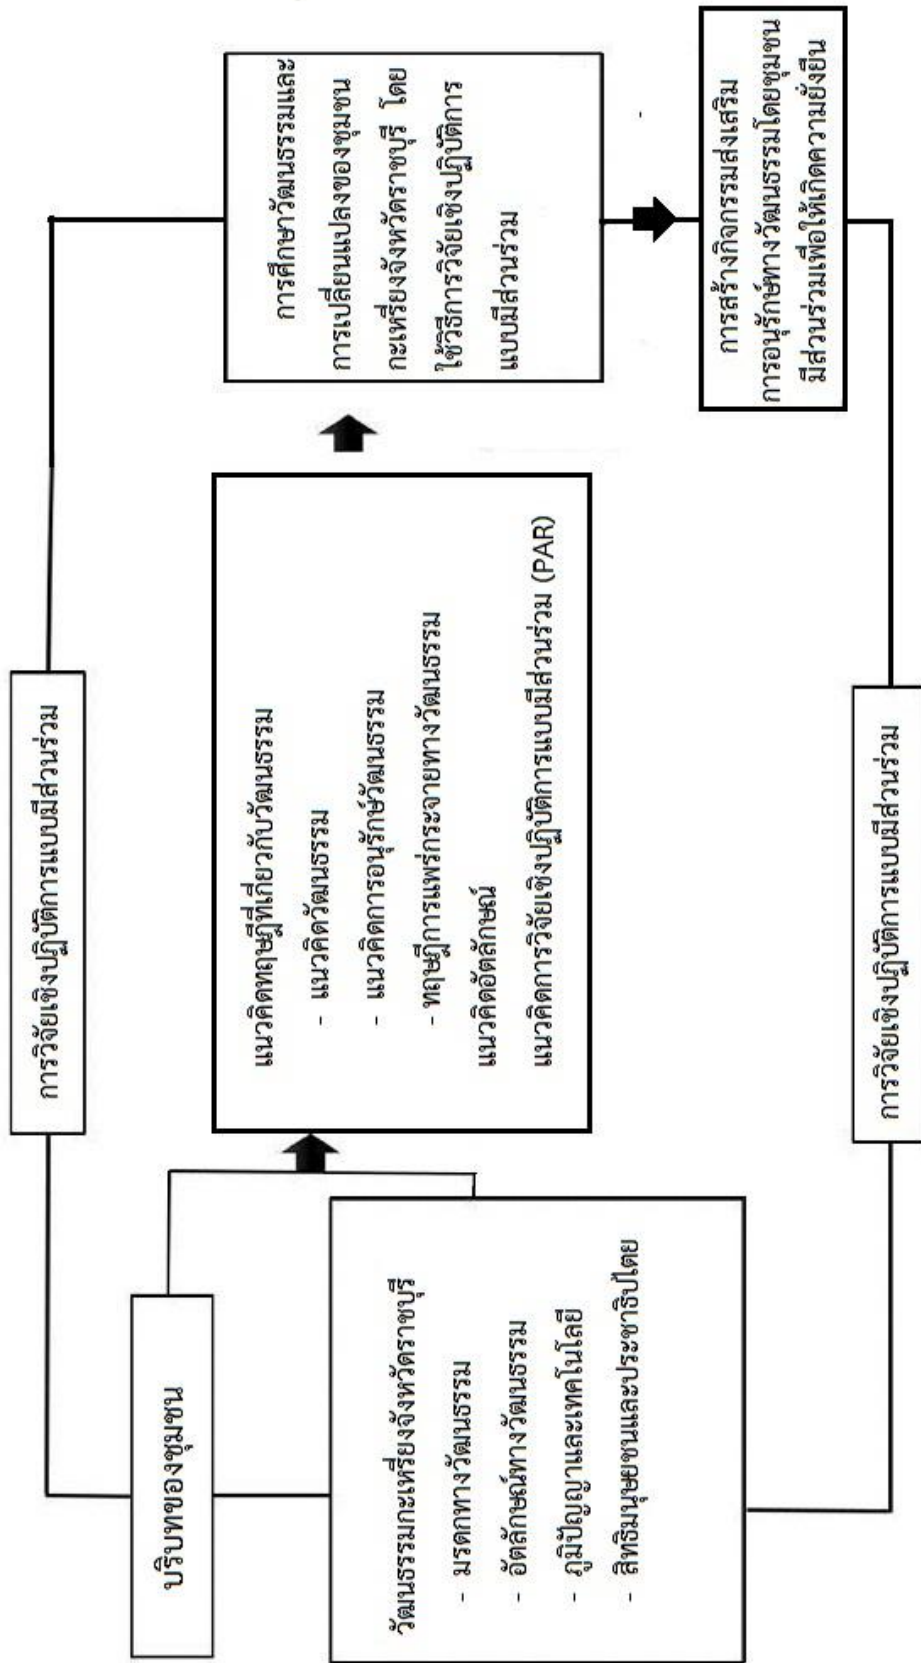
บริบทของชุมชน

วัฒนธรรมกะเหรี่ยงจังหวัดราชบุรี
- มรดกทางวัฒนธรรม
- อัตลักษณ์ทางวัฒนธรรม
- ภูมิปัญญาและเทคโนโลยี
- สิทธิมนุษยชนและประชาธิปไตย

การวิจัยเชิงปฏิบัติการแบบมีส่วนร่วม

แนวคิดทฤษฎีที่เกี่ยวกับวัฒนธรรม
- แนวคิดวัฒนธรรม
- แนวคิดการอนุรักษ์วัฒนธรรม
- ทฤษฎีการแพร่กระจายทางวัฒนธรรม
แนวคิดอัตลักษณ์
แนวคิดการวิจัยเชิงปฏิบัติการแบบมีส่วนร่วม (PAR)

การวิจัยเชิงปฏิบัติการแบบมีส่วนร่วม

การศึกษาวัฒนธรรมและการเปลี่ยนแปลงของชุมชนกะเหรี่ยงจังหวัดราชบุรี โดยใช้วิธีการวิจัยเชิงปฏิบัติการแบบมีส่วนร่วม

การสร้างกิจกรรมส่งเสริมการอนุรักษ์ทางวัฒนธรรมโดยชุมชนมีส่วนร่วมเพื่อให้เกิดความยั่งยืน